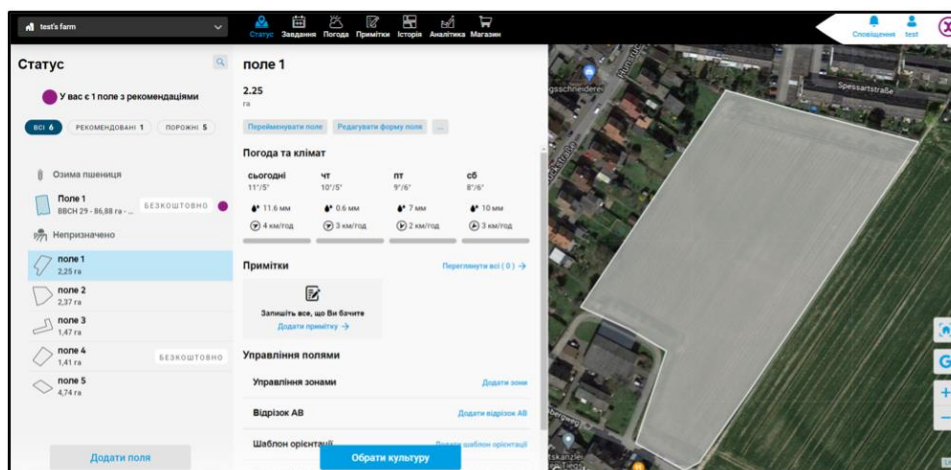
test's farm

Статус Завдання Погода Примітки Історія Аналітика Магазин

Сповіщення test

Статус

У вас є 1 поле з рекомендаціями

ВСІ 6 РЕКОМЕНДОВАНІ 1 ПОРОЖНІ 5

Озима пшениця

Поле 1
BBCH 29 - 86,88 га - ...
БЕЗКОШТОВНО

Непризначено

поле 1
2,25 га

поле 2
2,37 га

поле 3
1,47 га

поле 4
1,41 га
БЕЗКОШТОВНО

поле 5
4,74 га

Додати поля

поле 1

2.25
га

Перейменувати поле Редагувати форму поля ...

Погода та клімат

| сьогодні | чт | пт | сб |
|---|---|---|---|
| 11°/5° | 10°/5° | 9°/6° | 8°/6° |
| 11.6 мм | 0.6 мм | 7 мм | 10 мм |
| 4 км/год | 3 км/год | 2 км/год | 3 км/год |

Примітки

Переглянути всі ( 0 ) →

Запишіть все, що Ви бачите
Додати примітку →

Управління полями

Управління зонами Додати зони

Відрізок AB Додати відрізок AB

Шаблон орієнтації Додати шаблон орієнтації

Обрати культуру

Spessartstraße

gsschneiderei

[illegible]